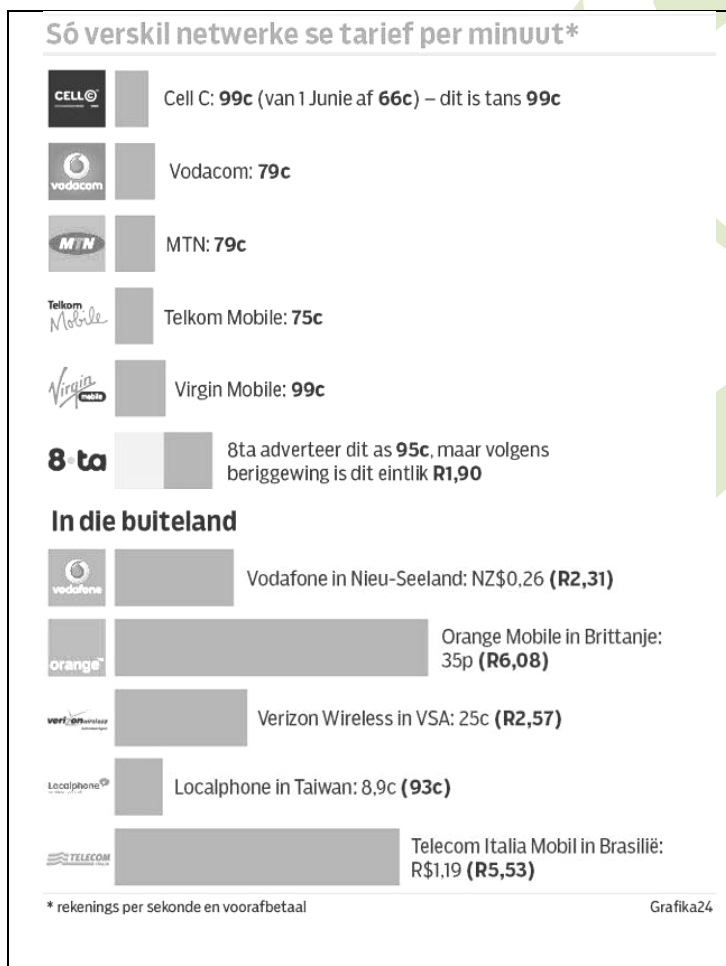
Só verskil netwerke se tarief per minuut*

CELL C

Cell C: **99c** (van 1 Junie af **66c**) – dit is tans **99c**

vodacom

Vodacom: **79c**

MTN

MTN: **79c**

Telkom Mobile

Telkom Mobile: **75c**

Virgin mobile

Virgin Mobile: **99c**

8ta

8ta adverteer dit as **95c**, maar volgens beriggewing is dit eintlik **R1,90**

In die buiteland

vodafone

Vodafone in Nieu-Seeland: NZ$0,26 **(R2,31)**

orange

Orange Mobile in Brittanje: 35p **(R6,08)**

verizon wireless

Verizon Wireless in VSA: 25c **(R2,57)**

Localphone

Localphone in Taiwan: 8,9c **(93c)**

TELECOM

Telecom Italia Mobil in Brasilië: R$1,19 **(R5,53)**

* rekenings per sekonde en voorafbetaal

Grafika24